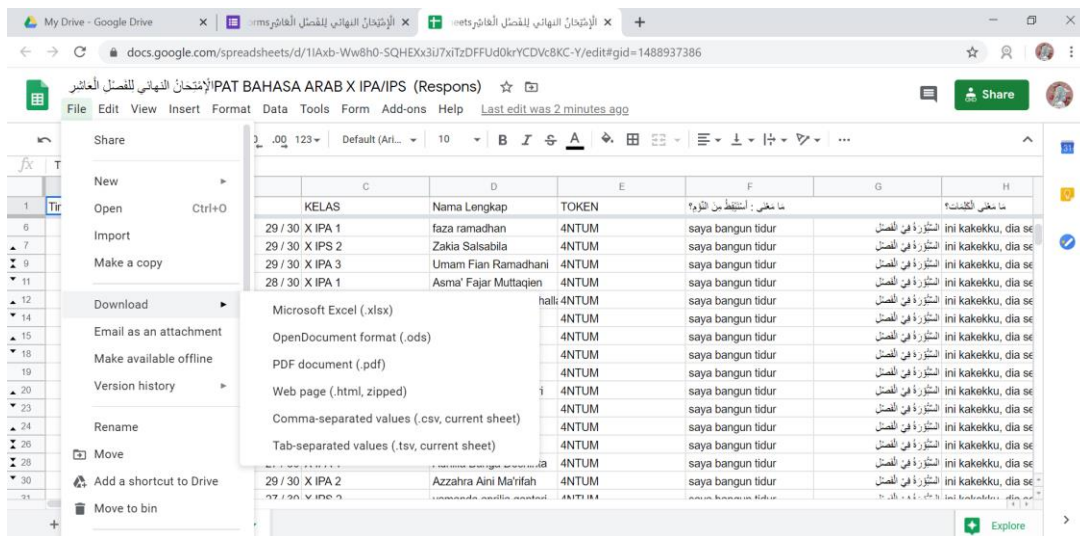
My Drive - Google Drive ×
الإمْتِحَانُ النهائي لِلفَصْلِ العَاشِرِ Forms ×
الإمْتِحَانُ النهائي لِلفَصْلِ العَاشِرِ Sheets ×
+

docs.google.com/spreadsheets/d/1lAxb-Ww8h0-SQHEXx3iJ7xiTzDFFUd0krYCDVc8KC-Y/edit#gid=1488937386

الإمْتِحَانُ النهائي لِلفَصْلِ العَاشِرِ PAT BAHASA ARAB X IPA/IPS (Respons)
File Edit View Insert Format Data Tools Form Add-ons Help Last edit was 2 minutes ago
Share

.0 .00 123 Default (Ari... 10 B I S A

Share
New
Open Ctrl+O
Import
Make a copy
Download
Email as an attachment
Make available offline
Version history
Rename
Move
Add a shortcut to Drive
Move to bin

Microsoft Excel (.xlsx)
OpenDocument format (.ods)
PDF document (.pdf)
Web page (.html, zipped)
Comma-separated values (.csv, current sheet)
Tab-separated values (.tsv, current sheet)

| | C | D | E | F | G | H |
|---|---|---|---|---|---|---|
| 1 Tir | KELAS | Nama Lengkap | TOKEN | ما معنى : أَسْتَيْقِظُ مِنَ النَّوْمِ؟ | | ما معنى الكلمات؟ |
| 6 | 29 / 30 X IPA 1 | faza ramadhan | 4NTUM | saya bangun tidur | السَّبُّورَةُ فِي الفَصْلِ | ini kakekku, dia se |
| 7 | 29 / 30 X IPS 2 | Zakia Salsabila | 4NTUM | saya bangun tidur | السَّبُّورَةُ فِي الفَصْلِ | ini kakekku, dia se |
| 9 | 29 / 30 X IPA 3 | Umam Fian Ramadhani | 4NTUM | saya bangun tidur | السَّبُّورَةُ فِي الفَصْلِ | ini kakekku, dia se |
| 11 | 28 / 30 X IPA 1 | Asma' Fajar Muttaqien | 4NTUM | saya bangun tidur | السَّبُّورَةُ فِي الفَصْلِ | ini kakekku, dia se |
| 12 | | halla | 4NTUM | saya bangun tidur | السَّبُّورَةُ فِي الفَصْلِ | ini kakekku, dia se |
| 14 | | | 4NTUM | saya bangun tidur | السَّبُّورَةُ فِي الفَصْلِ | ini kakekku, dia se |
| 15 | | | 4NTUM | saya bangun tidur | السَّبُّورَةُ فِي الفَصْلِ | ini kakekku, dia se |
| 18 | | | 4NTUM | saya bangun tidur | السَّبُّورَةُ فِي الفَصْلِ | ini kakekku, dia se |
| 19 | | | 4NTUM | saya bangun tidur | السَّبُّورَةُ فِي الفَصْلِ | ini kakekku, dia se |
| 20 | | i | 4NTUM | saya bangun tidur | السَّبُّورَةُ فِي الفَصْلِ | ini kakekku, dia se |
| 23 | | | 4NTUM | saya bangun tidur | السَّبُّورَةُ فِي الفَصْلِ | ini kakekku, dia se |
| 24 | | | 4NTUM | saya bangun tidur | السَّبُّورَةُ فِي الفَصْلِ | ini kakekku, dia se |
| 26 | | | 4NTUM | saya bangun tidur | السَّبُّورَةُ فِي الفَصْلِ | ini kakekku, dia se |
| 28 | | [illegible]ta | 4NTUM | saya bangun tidur | السَّبُّورَةُ فِي الفَصْلِ | ini kakekku, dia se |
| 30 | X IPA 2 | Azzahra Aini Ma'rifah | 4NTUM | saya bangun tidur | السَّبُّورَةُ فِي الفَصْلِ | ini kakekku, dia se |
| 31 | 27 / 30 X IPS 2 | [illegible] | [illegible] | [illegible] | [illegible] | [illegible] |

Explore